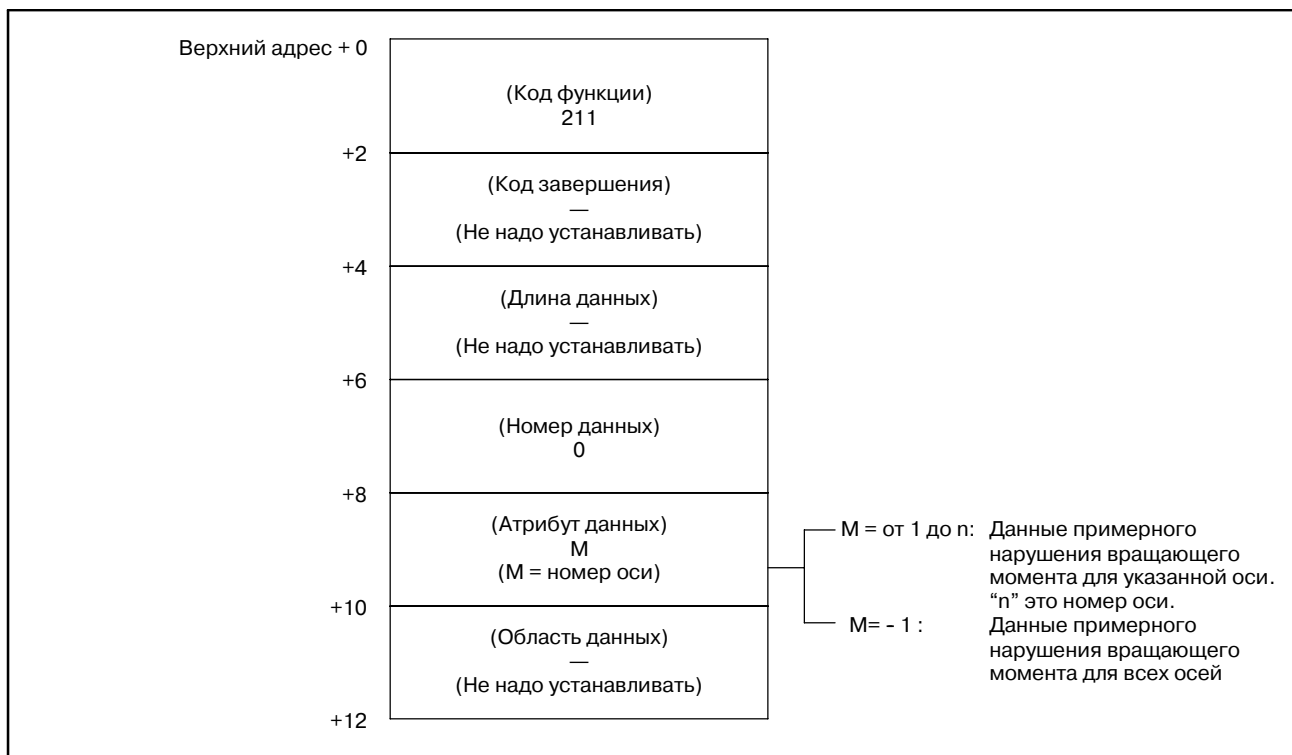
Верхний адрес + 0

(Код функции)
211

+2

(Код завершения)
—
(Не надо устанавливать)

+4

(Длина данных)
—
(Не надо устанавливать)

+6

(Номер данных)
0

+8

(Атрибут данных)
M
(M = номер оси)

M = от 1 до n: Данные примерного нарушения вращающего момента для указанной оси. "n" это номер оси.

M= - 1 : Данные примерного нарушения вращающего момента для всех осей

+10

(Область данных)
—
(Не надо устанавливать)

+12